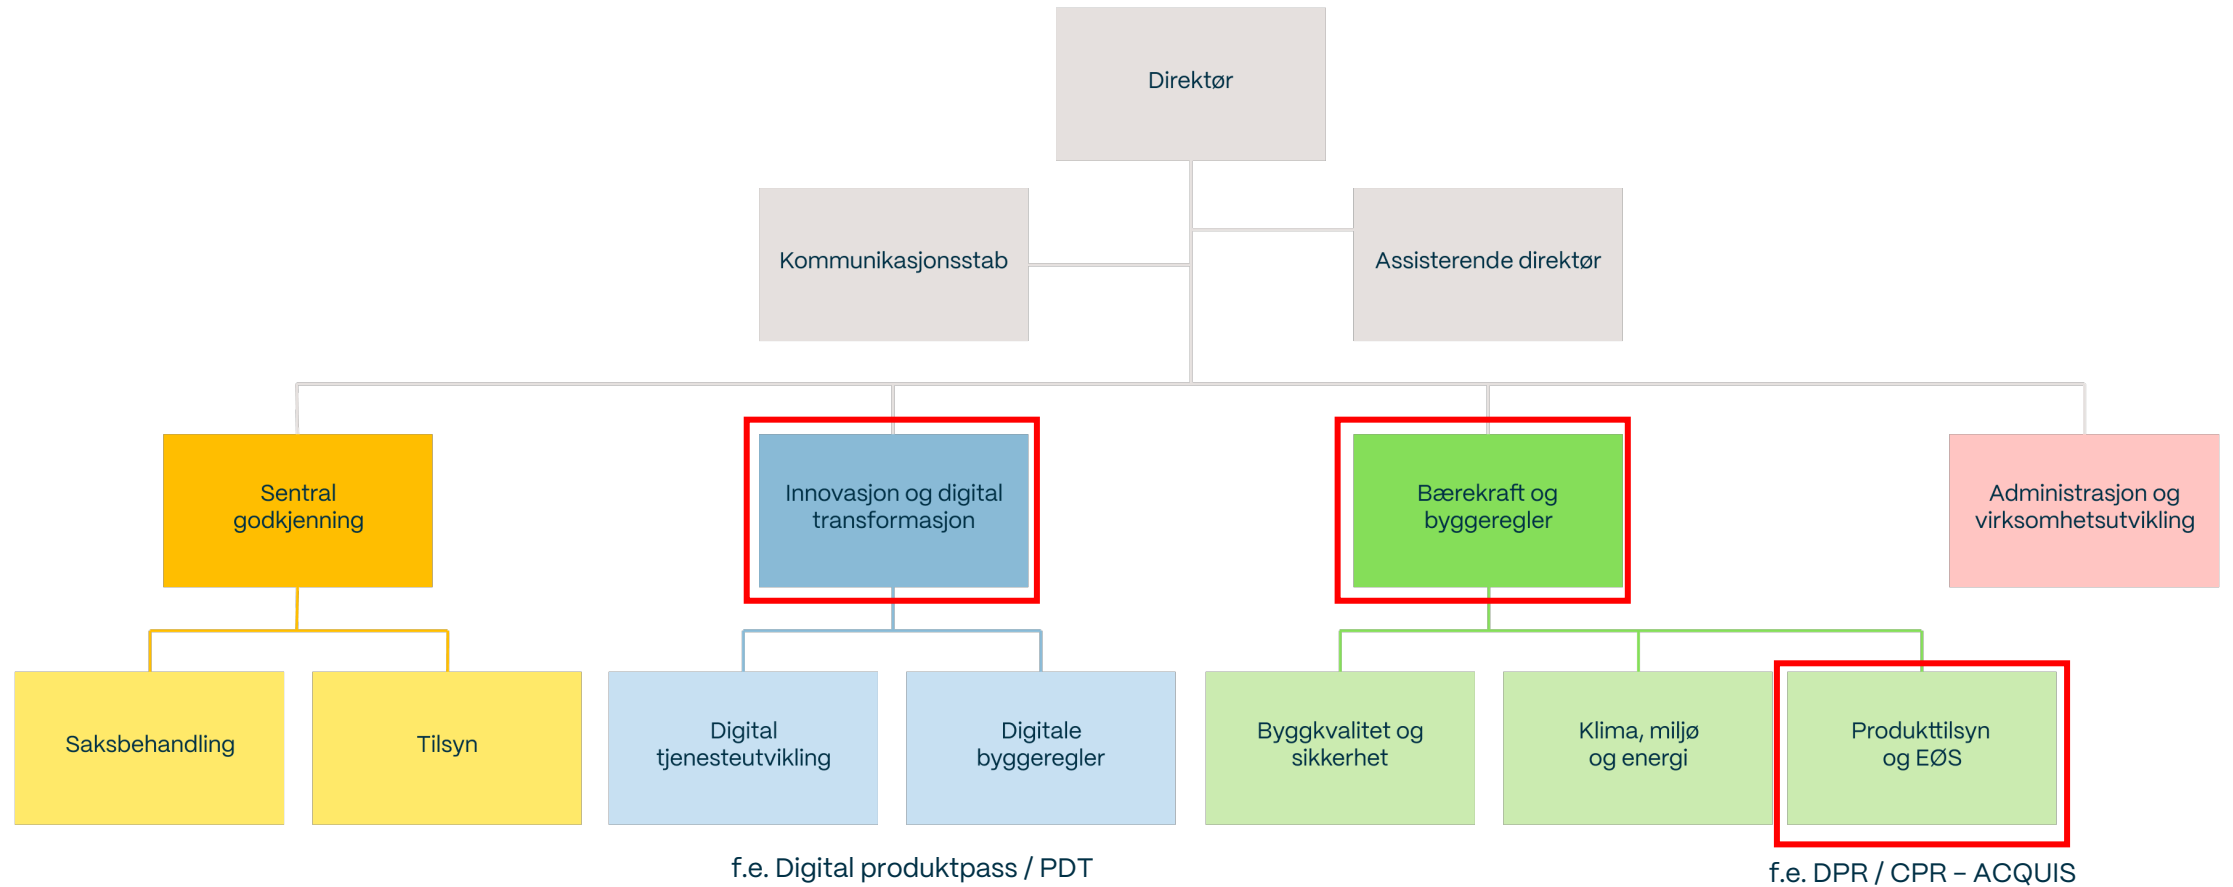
Direktør

Kommunikasjonsstab

Assisterende direktør

Sentral godkjenning

Innovasjon og digital transformasjon

Bærekraft og byggeregler

Administrasjon og virksomhetsutvikling

Saksbehandling

Tilsyn

Digital tjenesteutvikling

Digitale byggeregler

Byggkvalitet og sikkerhet

Klima, miljø og energi

Produkttilsyn og EØS

f.e. Digital produktpass / PDT

f.e. DPR / CPR – ACQUIS